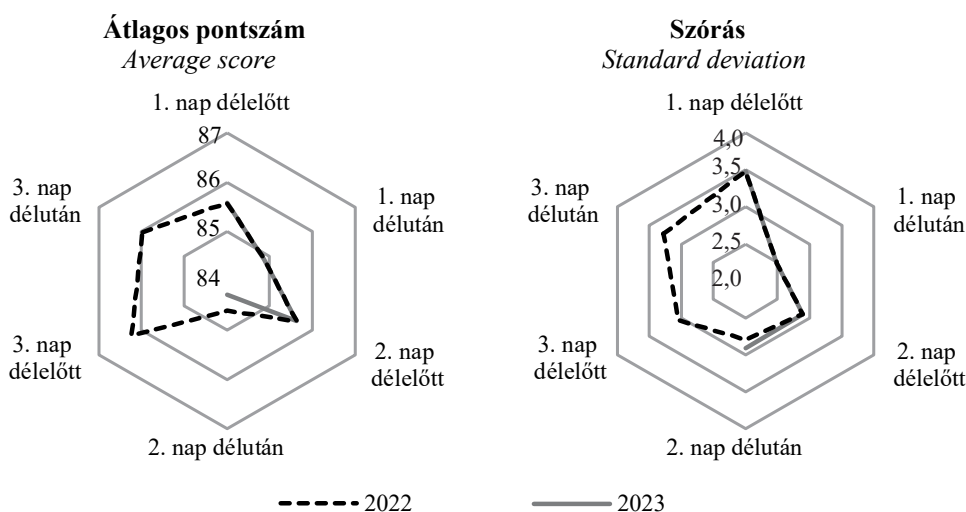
Átlagos pontszám
Average score

1. nap délelőtt
87
86
85
84
1. nap délután
2. nap délelőtt
2. nap délután
3. nap délelőtt
3. nap délután

Szórás
Standard deviation

1. nap délelőtt
4,0
3,5
3,0
2,5
2,0
1. nap délután
2. nap délelőtt
2. nap délután
3. nap délelőtt
3. nap délután

2022
2023